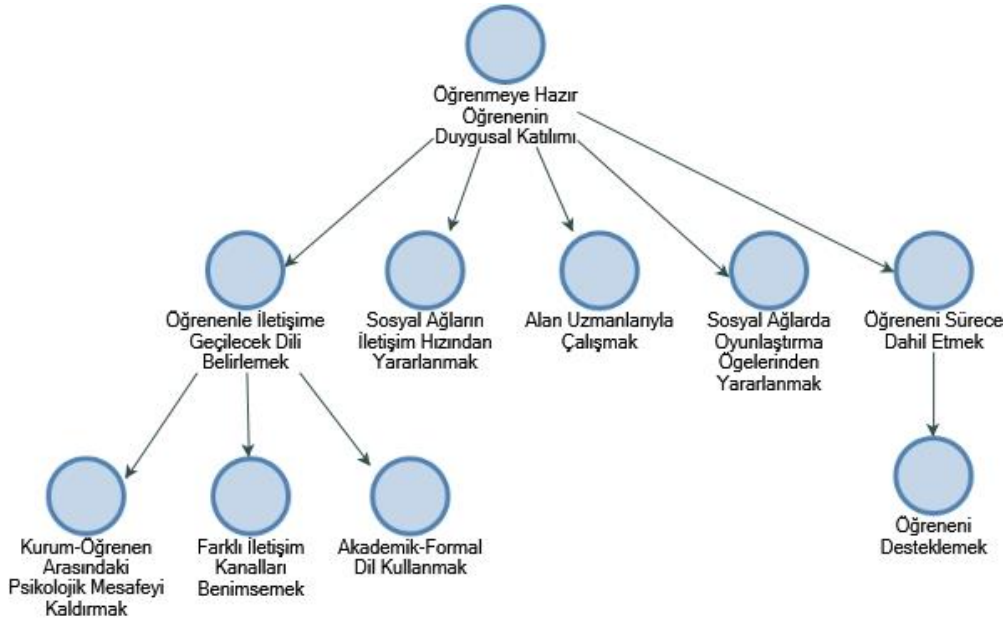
Öğrenmeye Hazır Öğrenenin Duygusal Katılımı

Öğrenenle İletişime Geçilecek Dili Belirlemek

Sosyal Ağların İletişim Hızından Yararlanmak

Alan Uzmanlarıyla Çalışmak

Sosyal Ağlarda Oyunlaştırma Ögelerinden Yararlanmak

Öğreneni Sürece Dahil Etmek

Kurum-Öğrenen Arasındaki Psikolojik Mesafeyi Kaldırmak

Farklı İletişim Kanalları Benimsemek

Akademik-Formal Dil Kullanmak

Öğreneni Desteklemek